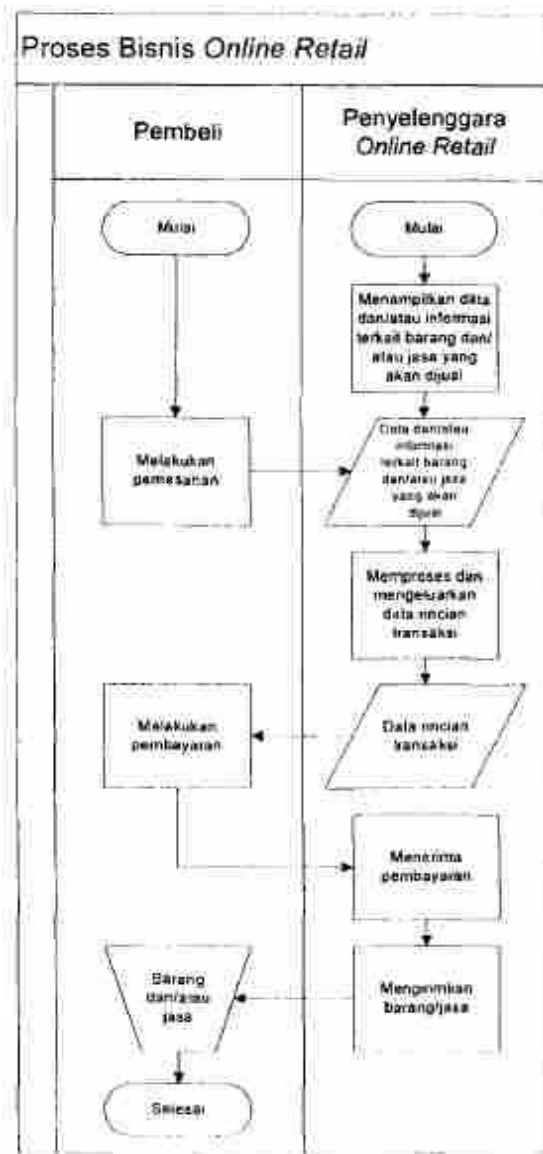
Proses Bisnis *Online Retail*

Pembeli

Penyelenggara *Online Retail*

Mulai

Mulai

Menampilkan data dan/atau informasi terkait barang dan/ atau jasa yang akan dijual

Melakukan pemesanan

Data dan/atau informasi terkait barang dan/atau jasa yang akan dijual

Memproses dan mengeluarkan data rincian transaksi

Melakukan pembayaran

Data rincian transaksi

Menerima pembayaran

Barang dan/atau jasa

Mengirimkan barang/jasa

Selesai